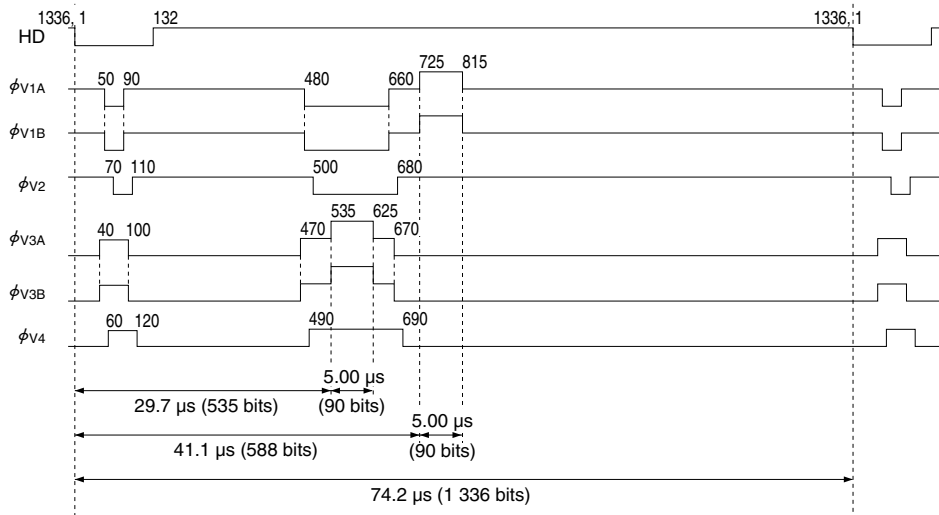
1336, 1 132 1336, 1

HD

$\phi_{V1A}$ 50 90 480 660 725 815

$\phi_{V1B}$

$\phi_{V2}$ 70 110 500 680

$\phi_{V3A}$ 40 100 470 535 625 670

$\phi_{V3B}$

$\phi_{V4}$ 60 120 490 690

5.00 µs (90 bits)

29.7 µs (535 bits)

5.00 µs (90 bits)

41.1 µs (588 bits)

74.2 µs (1 336 bits)